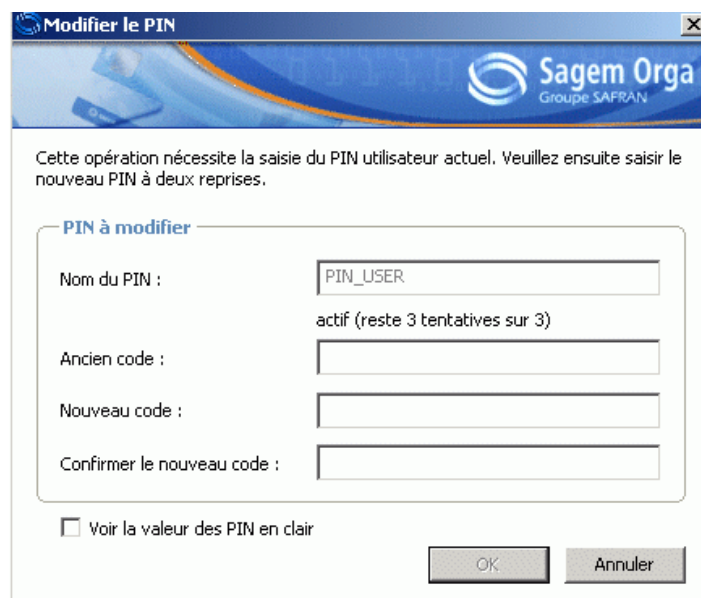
Modifier le PIN

Sagem Orga
Groupe SAFRAN

Cette opération nécessite la saisie du PIN utilisateur actuel. Veuillez ensuite saisir le nouveau PIN à deux reprises.

PIN à modifier

Nom du PIN : PIN_USER

actif (reste 3 tentatives sur 3)

Ancien code :

Nouveau code :

Confirmer le nouveau code :

Voir la valeur des PIN en clair

OK Annuler